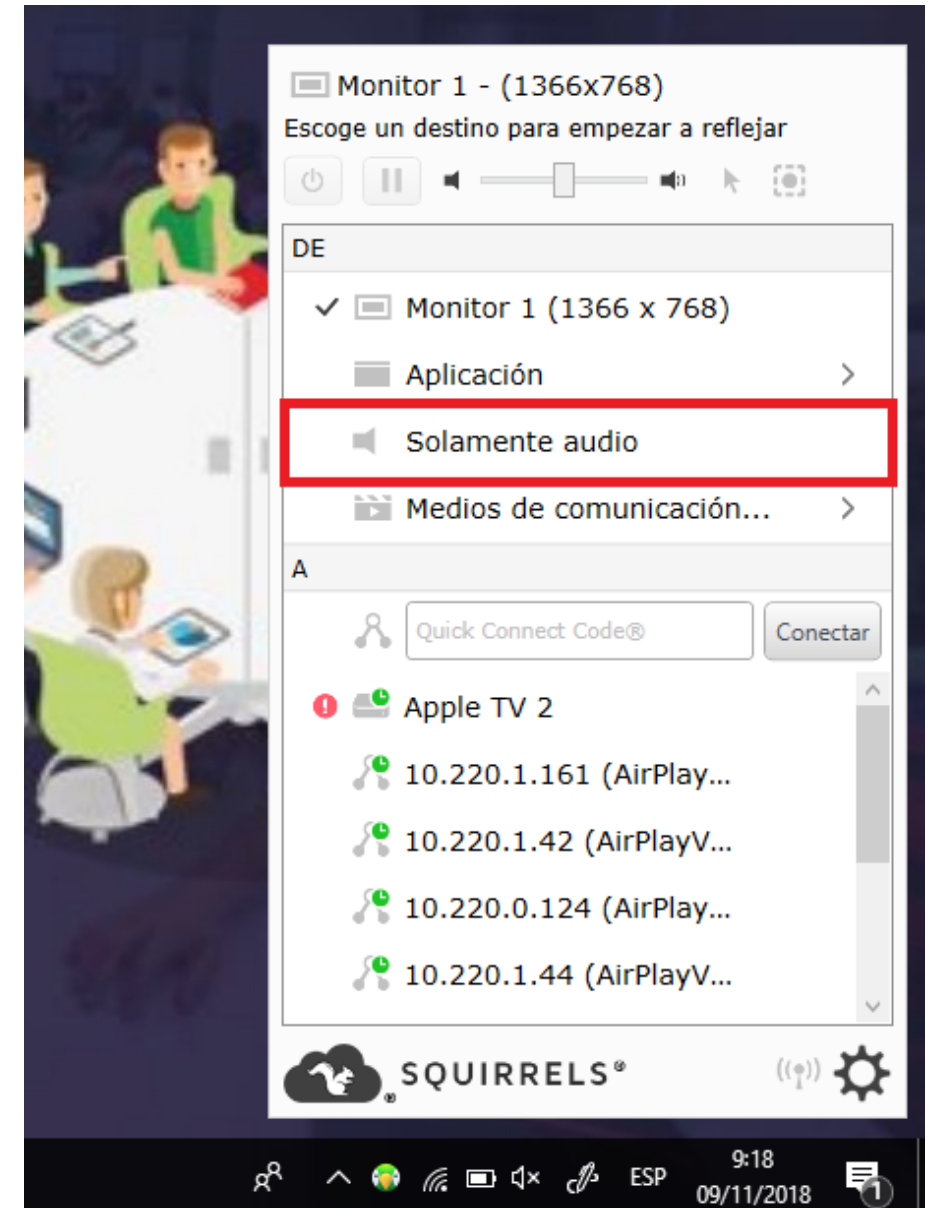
Monitor 1 - (1366x768)
Escoge un destino para empezar a reflejar

DE

✓ Monitor 1 (1366 x 768)

Aplicación

Solamente audio

Medios de comunicación...

A

Quick Connect Code®

Conectar

Apple TV 2

10.220.1.161 (AirPlay...

10.220.1.42 (AirPlayV...

10.220.0.124 (AirPlay...

10.220.1.44 (AirPlayV...

SQUIRRELS®

ESP

9:18
09/11/2018

1